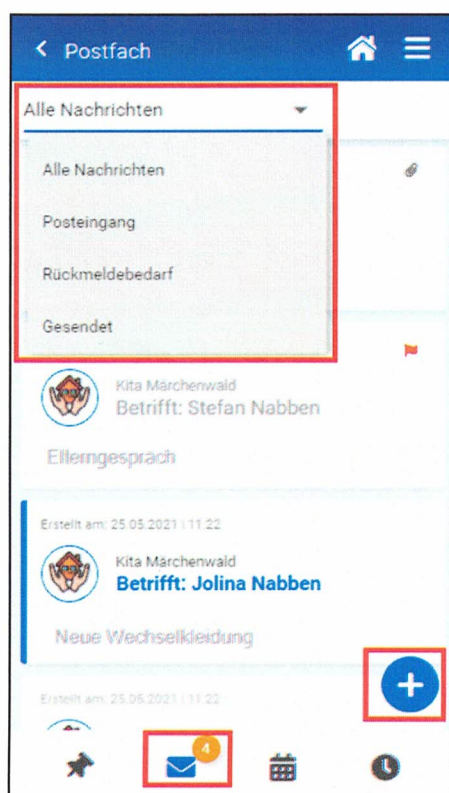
< Postfach

Alle Nachrichten

Alle Nachrichten

Posteingang

Rückmeldebedarf

Gesendet

Kita Märchenwald
Betrifft: Stefan Nabben

Elterngespräch

Erstellt am: 25.05.2021 | 11:22

Kita Märchenwald
Betrifft: Jolina Nabben

Neue Wechselkleidung

Erstellt am: 25.05.2021 | 11:22

4